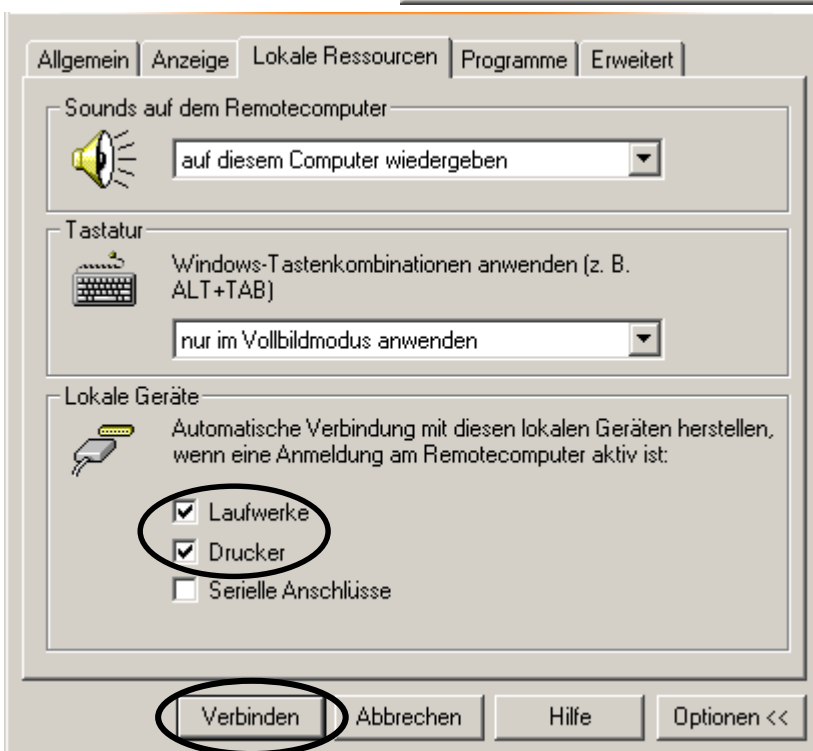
Allgemein | Anzeige | Lokale Ressourcen | Programme | Erweitert

Sounds auf dem Remotecomputer

auf diesem Computer wiedergeben

Tastatur

Windows-Tastenkombinationen anwenden (z. B. ALT+TAB)

nur im Vollbildmodus anwenden

Lokale Geräte

Automatische Verbindung mit diesen lokalen Geräten herstellen, wenn eine Anmeldung am Remotecomputer aktiv ist:

☑ Laufwerke
☑ Drucker
☐ Serielle Anschlüsse

Verbinden | Abbrechen | Hilfe | Optionen <<